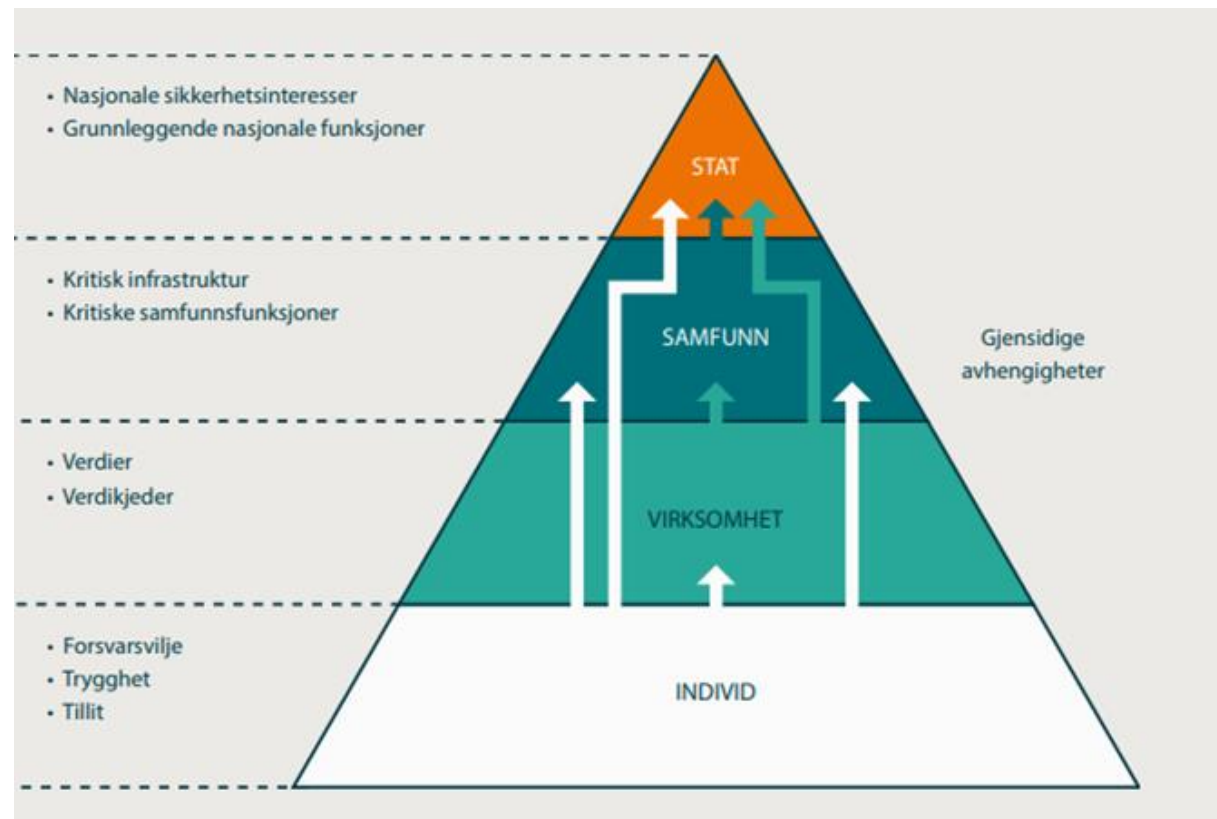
• Nasjonale sikkerhetsinteresser
• Grunnleggende nasjonale funksjoner

STAT

• Kritisk infrastruktur
• Kritiske samfunnsfunksjoner

SAMFUNN

Gjensidige avhengigheter

• Verdier
• Verdikjeder

VIRKSOMHET

• Forsvarsvilje
• Trygghet
• Tillit

INDIVID